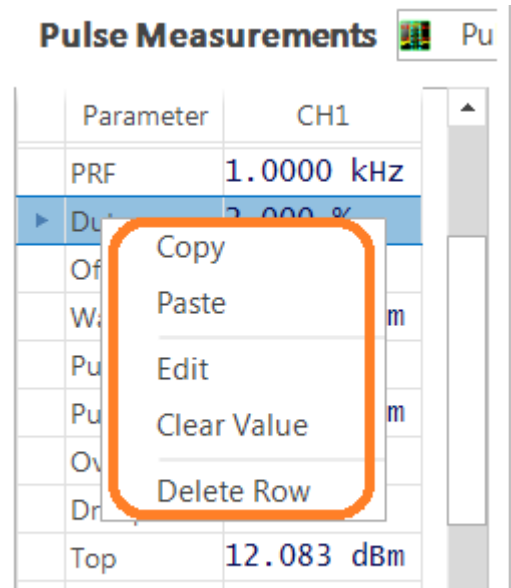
Pulse Measurements Pu

| Parameter | CH1 |
|---|---|
| PRF | 1.0000 kHz |
| Du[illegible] | 2.000 % |
| Of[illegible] | |
| Wa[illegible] | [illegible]m |
| Pu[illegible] | |
| Pu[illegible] | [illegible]m |
| Ov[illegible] | |
| Dr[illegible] | |
| Top | 12.083 dBm |

Copy
Paste
Edit
Clear Value
Delete Row